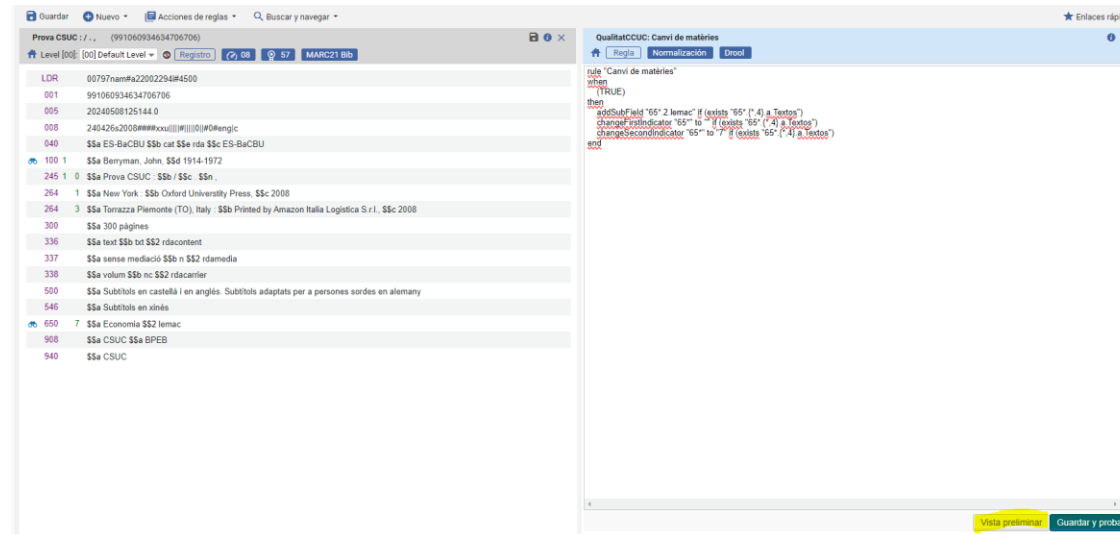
Guardar Nuevo Acciones de reglas Buscar y navegar Enlaces rápi

Prova CSUC : / . , (991060934634706706)

Level [00]: [00] Default Level Registro 08 57 MARC21 Bib

| | | |
|---|---|---|
| LDR | | 00797nam#a22002294i#4500 |
| 001 | | 991060934634706706 |
| 005 | | 20240508125144.0 |
| 008 | | 240426s2008####xxu||||#|||||0||#0#eng|c |
| 040 | | $$a ES-BaCBU $$b cat $$e rda $$c ES-BaCBU |
| 100 | 1 | $$a Berryman, John, $$d 1914-1972 |
| 245 | 1 0 | $$a Prova CSUC : $$b / $$c . $$n , |
| 264 | 1 | $$a New York : $$b Oxford Universtity Press, $$c 2008 |
| 264 | 3 | $$a Torrazza Piemonte (TO), Italy : $$b Printed by Amazon Italia Logistica S.r.l., $$c 2008 |
| 300 | | $$a 300 pàgines |
| 336 | | $$a text $$b txt $$2 rdacontent |
| 337 | | $$a sense mediació $$b n $$2 rdamedia |
| 338 | | $$a volum $$b nc $$2 rdacarrier |
| 500 | | $$a Subtítols en castellà i en anglès. Subtítols adaptats per a persones sordes en alemany |
| 546 | | $$a Subtítols en xinès |
| 650 | 7 | $$a Economia $$2 lemac |
| 908 | | $$a CSUC $$a BPEB |
| 940 | | $$a CSUC |

QualitatCCUC: Canvi de matèries

Regla Normalización Drool

rule "Canvi de matèries"
when
(TRUE)
then
addSubField "65*.2.lemac" if (exists "65*.{*,4}.a.Textos")
changeFirstIndicator "65*" to " " if (exists "65*.{*,4}.a.Textos")
changeSecondIndicator "65*" to "7" if (exists "65*.{*,4}.a.Textos")
end

Vista preliminar Guardar y proba